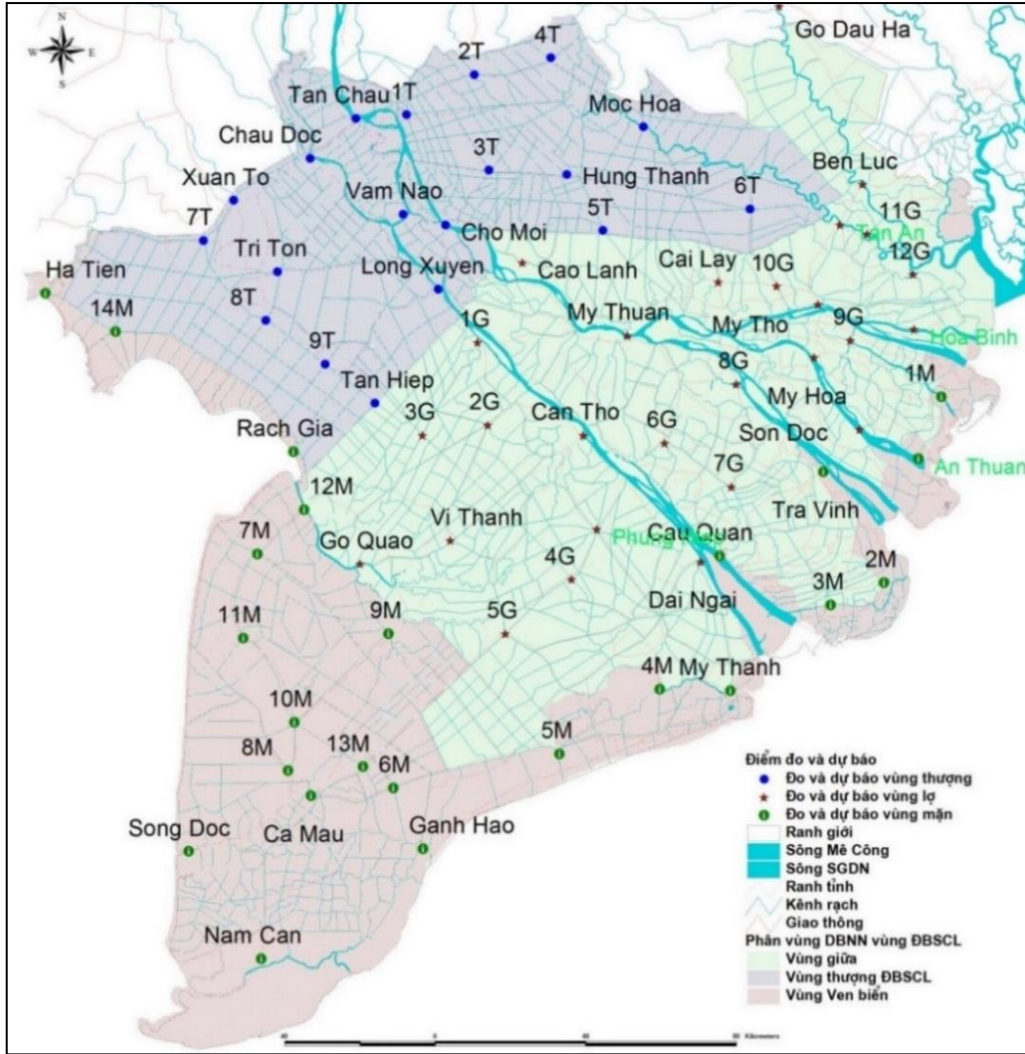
N
W E
S

Go Dau Ha
4T
2T
Tan Chau
1T
Moc Hoa
Chau Doc
3T
Hung Thanh
Ben Luc
Xuan To
6T
Vam Nao
5T
11G
7T
Cho Moi
Tan An
Tri Ton
12G
Long Xuyen
Cao Lanh
Cai Lay
10G
Ha Tien
14M
8T
My Thuan
9G
1G
My Tho
Hoa Binh
9T
8G
Tan Hiep
1M
My Hoa
3G
2G
Can Tho
6G
Rach Gia
Son Doc
7G
An Thuan
12M
Tra Vinh
Vi Thanh
Cau Quan
7M
Go Quao
Phung Hiep
4G
2M
3M
11M
9M
5G
Dai Ngai
4M
My Thanh
10M
5M
8M
13M
6M
Song Doc
Ca Mau
Ganh Hao
Nam Can

Điểm đo và dự báo
Đo và dự báo vùng thượng
Đo và dự báo vùng lợ
Đo và dự báo vùng mặn
Ranh giới
Sông Mê Công
Sông SGDN
Ranh tỉnh
Kênh rạch
Giao thông
Phân vùng DBNN vùng ĐBSCL
Vùng giữa
Vùng thượng ĐBSCL
Vùng Ven biển

Kilometers